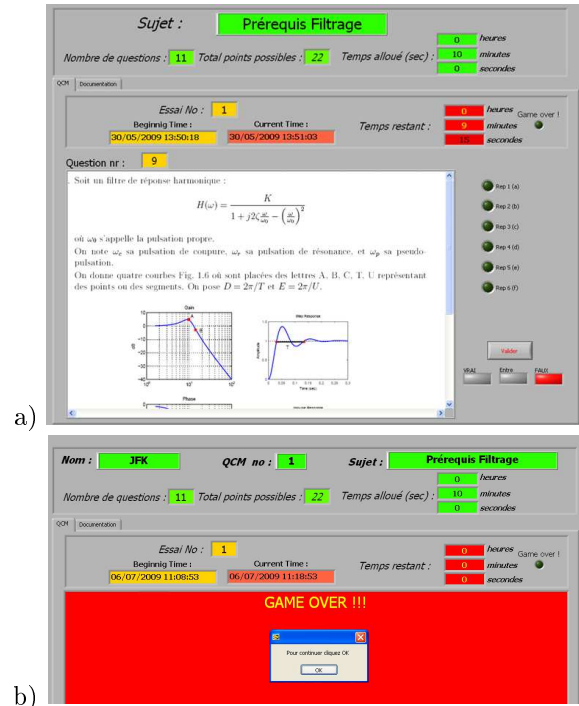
Sujet : Prérequis Filtrage

Nombre de questions : 11 Total points possibles : 22 Temps alloué (sec) : 0 heures 10 minutes 0 secondes

QCM Documentation

Essai No : 1

Beginnig Time : 30/05/2009 13:50:18

Current Time : 30/05/2009 13:51:03

Temps restant : 0 heures 9 minutes 15 secondes

Game over !

Question nr : 9

Soit un filtre de réponse harmonique :

$$H(\omega) = \frac{K}{1 + j2\zeta\frac{\omega}{\omega_0} - \left(\frac{\omega}{\omega_0}\right)^2}$$

où $\omega_0$ s'appelle la pulsation propre.

On note $\omega_c$ sa pulsation de coupure, $\omega_r$ sa pulsation de résonance, et $\omega_p$ sa pseudo-pulsation.

On donne quatre courbes Fig. 1.6 où sont placées des lettres A, B, C, T, U représentant des points ou des segments. On pose $D = 2\pi/T$ et $E = 2\pi/U$.

Gain

Step Response

Phase

Rep 1 (a)
Rep 2 (b)
Rep 3 (c)
Rep 4 (d)
Rep 5 (e)
Rep 6 (f)

Valider

VRAI Entre FAUX

a)

Nom : JFK QCM no : 1 Sujet : Prérequis Filtrage

Nombre de questions : 11 Total points possibles : 22 Temps alloué (sec) : 0 heures 10 minutes 0 secondes

QCM Documentation

Essai No : 1

Beginnig Time : 06/07/2009 11:08:53

Current Time : 06/07/2009 11:18:53

Temps restant : 0 heures 0 minutes 0 secondes

Game over !

GAME OVER !!!

Pour continuer cliquez OK

OK

b)